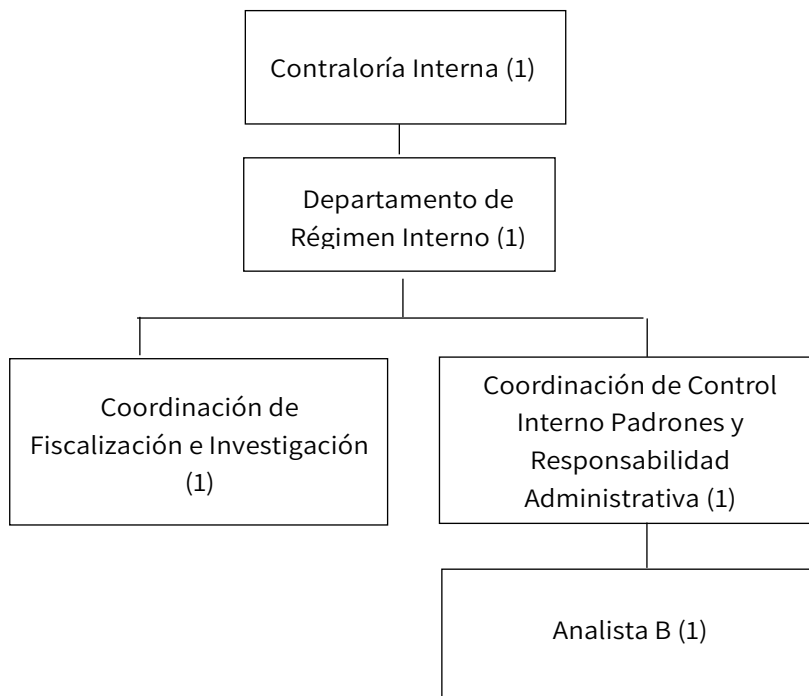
Contraloría Interna (1)

Departamento de Régimen Interno (1)

Coordinación de Fiscalización e Investigación (1)

Coordinación de Control Interno Padrones y Responsabilidad Administrativa (1)

Analista B (1)